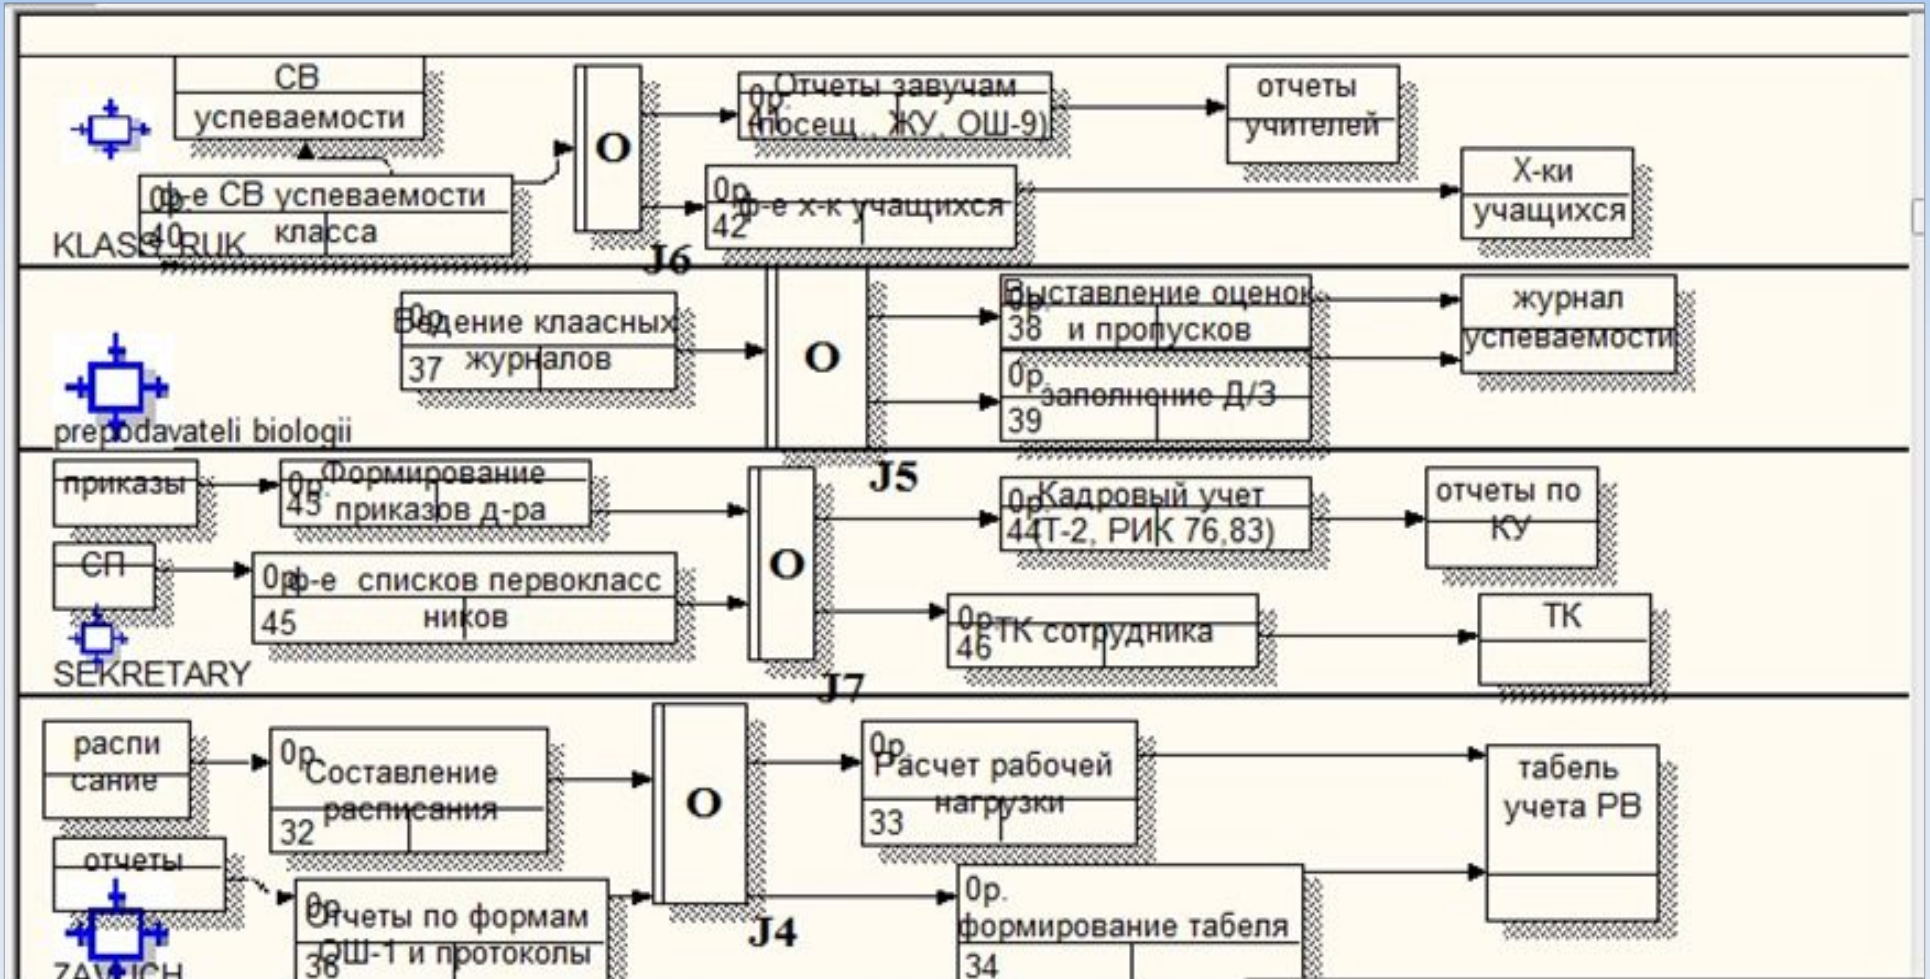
СВ успеваемости

0р. ф-е СВ успеваемости класса
40

KLASS RUK

O

J6

0р. Отчеты завучам (посещ., ЖУ, ОШ-9)
41

0р. ф-е х-к учащихся
42

отчеты учителей

Х-ки учащихся

0р. Ведение клаасных журналов
37

preprodavateli biologii

O

J5

0р. Выставление оценок и пропусков
38

0р. заполнение Д/З
39

журнал успеваемости

приказы

0р. Формирование приказов д-ра
45

СП

0р. ф-е списков первоклассников
45

SEKRETARY

O

J7

0р. Кадровый учет (Т-2, РИК 76,83)
44

0р. ТК сотрудника
46

отчеты по КУ

ТК

расписание

0р. Составление расписания
32

отчеты

0р. Отчеты по формам ОШ-1 и протоколы
36

ZAVUCH

O

J4

0р. Расчет рабочей нагрузки
33

0р. формирование табеля
34

табель учета РВ